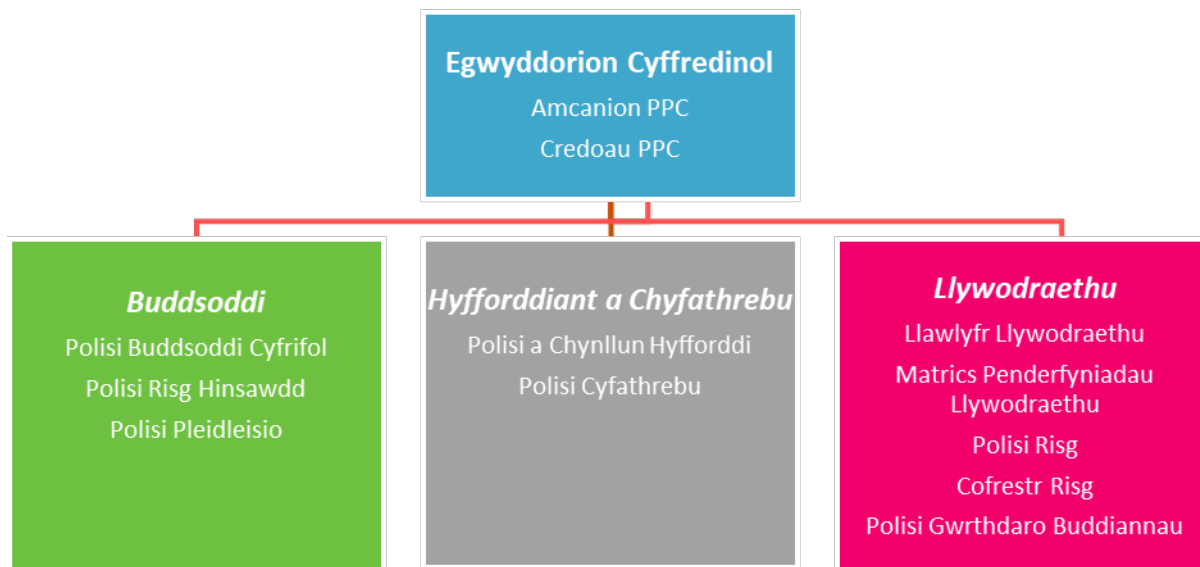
Egwyddorion Cyffredinol

Amcanion PPC

Credoau PPC

Buddsoddi

Polisi Buddsoddi Cyfrifol

Polisi Risg Hinsawdd

Polisi Pleidleisio

Hyfforddiant a Chyfathrebu

Polisi a Chynllun Hyfforddi

Polisi Cyfathrebu

Llywodraethu

Llawlyfr Llywodraethu

Matrics Penderfyniadau Llywodraethu

Polisi Risg

Cofrestr Risg

Polisi Gwrthdaro Buddiannau